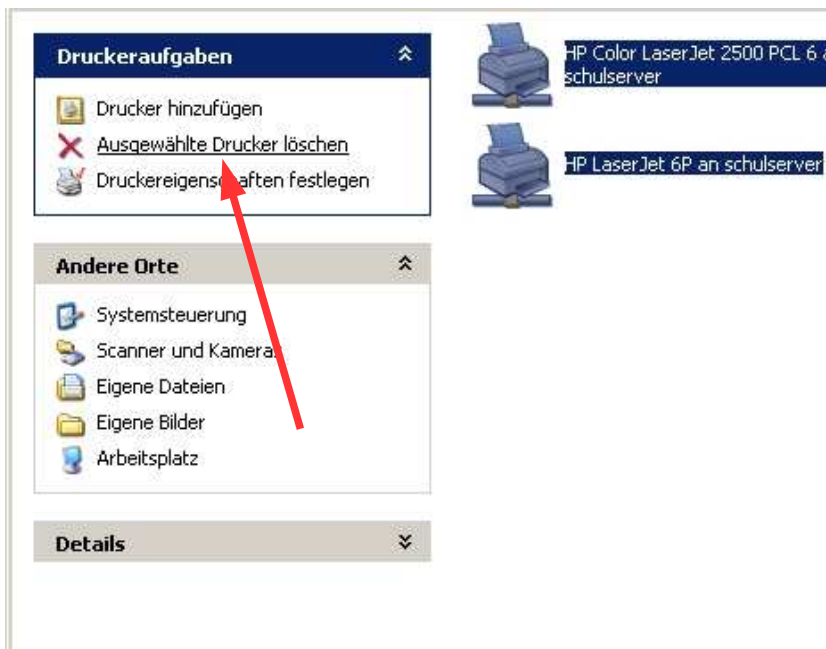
Druckeraufgaben

Drucker hinzufügen

Ausgewählte Drucker löschen

Druckereigenschaften festlegen

Andere Orte

Systemsteuerung

Scanner und Kameras

Eigene Dateien

Eigene Bilder

Arbeitsplatz

Details

HP Color LaserJet 2500 PCL 6 a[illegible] schulserver

HP LaserJet 6P an schulserver